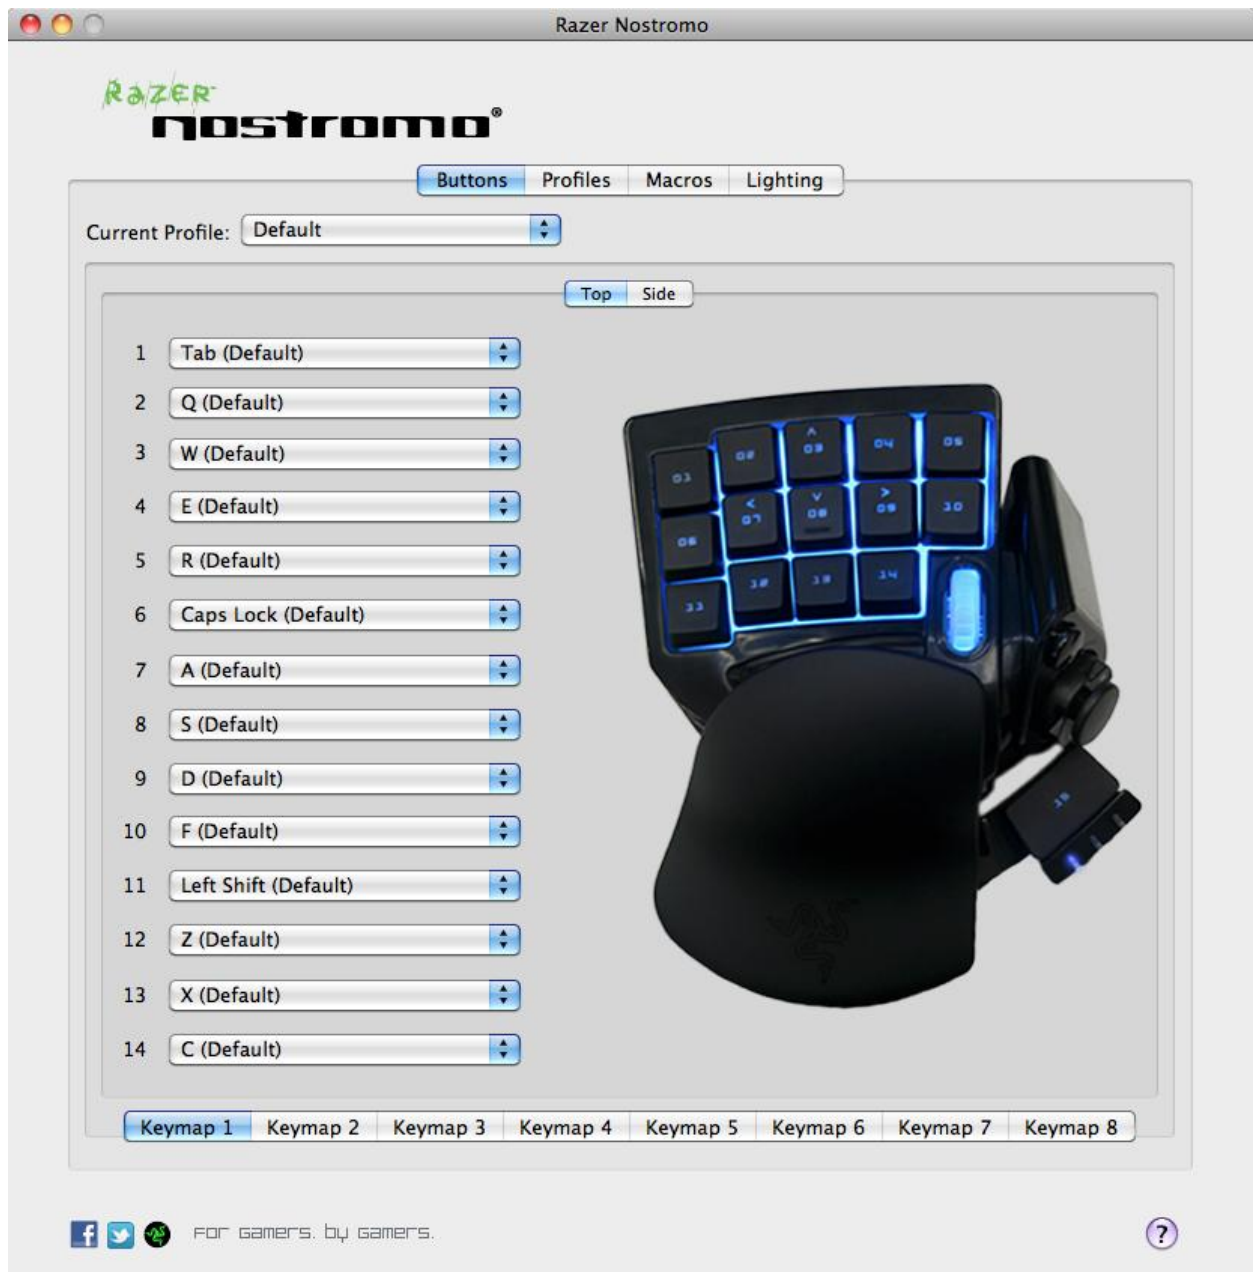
Razer Nostromo

RAZER
nostromo®

Buttons | Profiles | Macros | Lighting

Current Profile: Default

Top | Side

1 Tab (Default)
2 Q (Default)
3 W (Default)
4 E (Default)
5 R (Default)
6 Caps Lock (Default)
7 A (Default)
8 S (Default)
9 D (Default)
10 F (Default)
11 Left Shift (Default)
12 Z (Default)
13 X (Default)
14 C (Default)

01 02 03 04 05 06 07 08 09 10 11 12 13 14 15

Keymap 1 | Keymap 2 | Keymap 3 | Keymap 4 | Keymap 5 | Keymap 6 | Keymap 7 | Keymap 8

For Gamers. by Gamers.

?